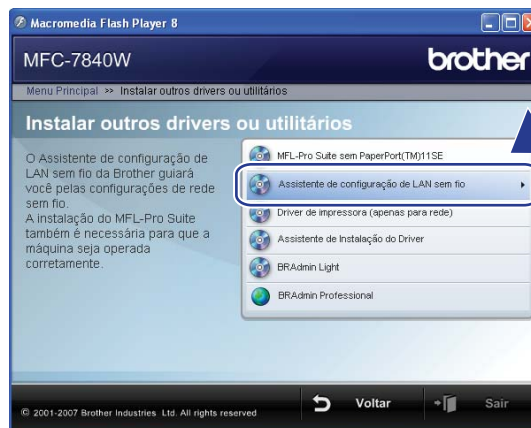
Macromedia Flash Player 8

MFC-7840W

brother

Menu Principal >> Instalar outros drivers ou utilitários

Instalar outros drivers ou utilitários

O Assistente de configuração de LAN sem fio da Brother guiará você pelas configurações de rede sem fio.
A instalação do MFL-Pro Suite também é necessária para que a máquina seja operada corretamente.

MFL-Pro Suite sem PaperPort(TM)11SE

Assistente de configuração de LAN sem fio

Driver de impressora (apenas para rede)

Assistente de Instalação do Driver

BRAdmin Light

BRAdmin Professional

© 2001-2007 Brother Industries Ltd. All rights reserved

Voltar

Sair